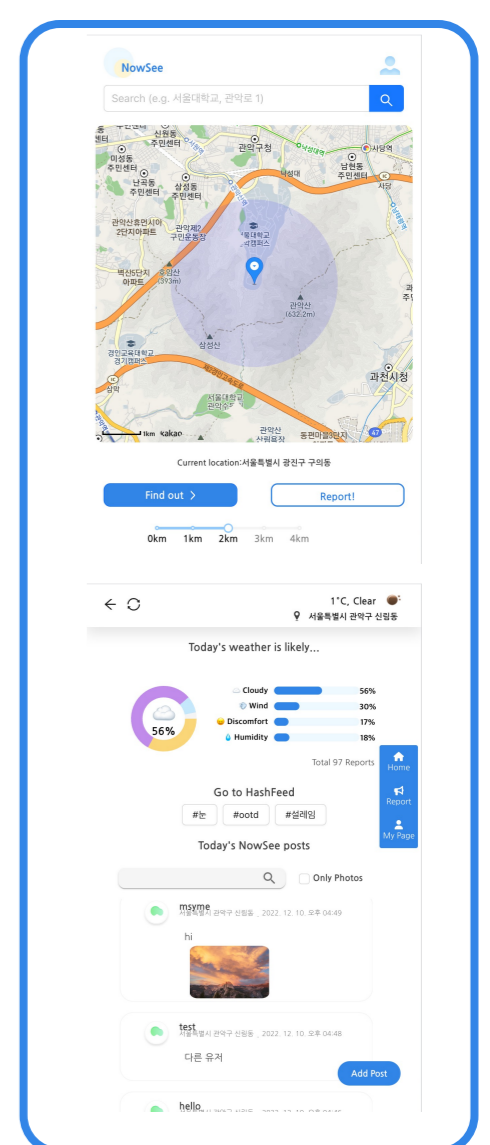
NowSee

Search (e.g. 서울대학교, 관악로 1)

신림동 주민센터
미성동 주민센터
관악구청
난곡동 주민센터
삼성동 주민센터
낙성대
남현동 주민센터
사당역
사당
관악산휴먼시아 2단지아파트
관악제2 구민운동장
서울대학교 관악캠퍼스
벽산5단지 아파트
호암산 (393m)
관악산 (632.2m)
삼성산
경인교육대학교 경기캠퍼스
삼막
서울대학교 관악수목원
과천시청
관악산 산림욕장
1km
kakao
47

Current location:서울특별시 광진구 구의동

Find out >
Report!

0km 1km 2km 3km 4km

1°C, Clear
서울특별시 관악구 신림동

Today's weather is likely...

56%

Cloudy 56%
Wind 30%
Discomfort 17%
Humidity 18%

Total 97 Reports

Home
Report
My Page

Go to HashFeed

#눈 #ootd #설레임

Today's NowSee posts

Only Photos

msyme
서울특별시 관악구 신림동 , 2022. 12. 10. 오후 04:49
hi

test
서울특별시 관악구 신림동 , 2022. 12. 10. 오후 04:48
다른 유저

Add Post

hello
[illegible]